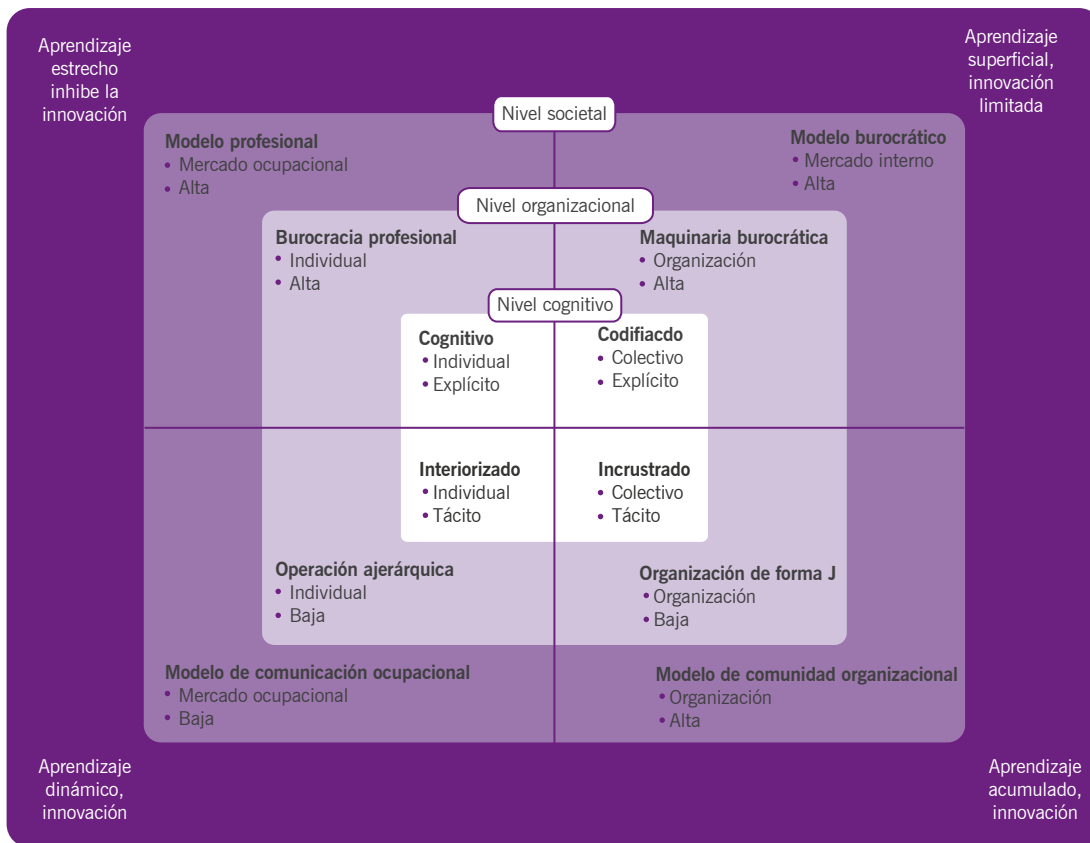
Aprendizaje estrecho inhibe la innovación

Aprendizaje superficial, innovación limitada

Nivel societal

Modelo profesional
• Mercado ocupacional
• Alta

Modelo burocrático
• Mercado interno
• Alta

Nivel organizacional

Burocracia profesional
• Individual
• Alta

Maquinaria burocrática
• Organización
• Alta

Nivel cognitivo

Cognitivo
• Individual
• Explícito

Codifiacdo
• Colectivo
• Explícito

Interiorizado
• Individual
• Tácito

Incrustrado
• Colectivo
• Tácito

Operación ajerárquica
• Individual
• Baja

Organización de forma J
• Organización
• Baja

Modelo de comunicación ocupacional
• Mercado ocupacional
• Baja

Modelo de comunidad organizacional
• Organización
• Alta

Aprendizaje dinámico, innovación

Aprendizaje acumulado, innovación